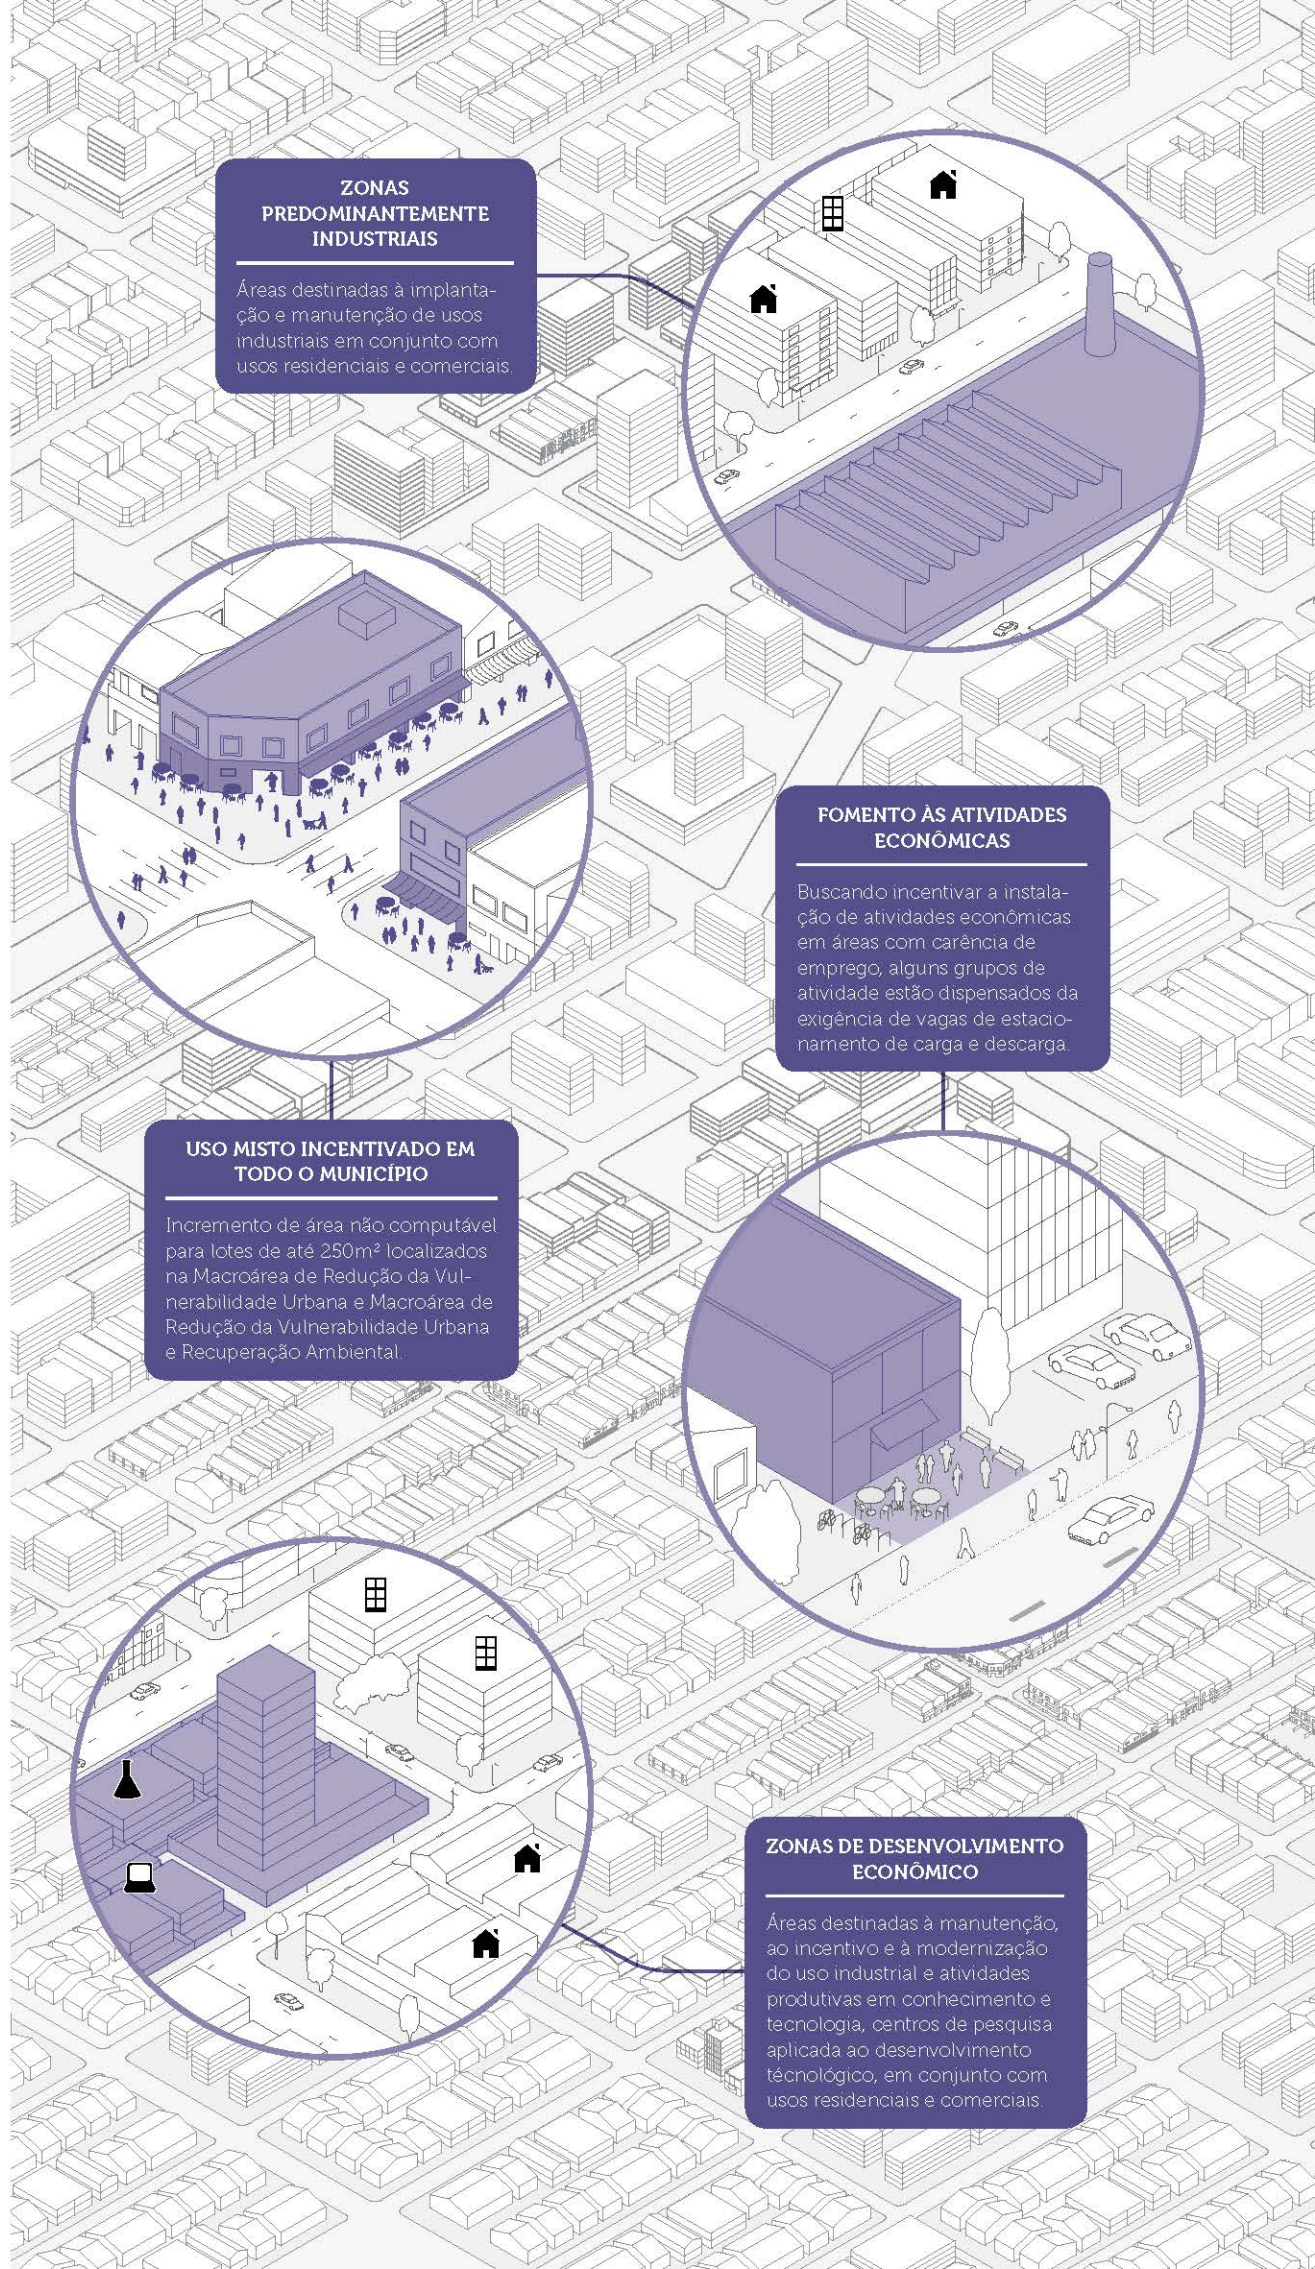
ZONAS PREDOMINANTEMENTE INDUSTRIAIS

Áreas destinadas à implantação e manutenção de usos industriais em conjunto com usos residenciais e comerciais.

FOMENTO ÀS ATIVIDADES ECONÔMICAS

Buscando incentivar a instalação de atividades econômicas em áreas com carência de emprego, alguns grupos de atividade estão dispensados da exigência de vagas de estacionamento de carga e descarga.

USO MISTO INCENTIVADO EM TODO O MUNICÍPIO

Incremento de área não computável para lotes de até 250m² localizados na Macroárea de Redução da Vulnerabilidade Urbana e Macroárea de Redução da Vulnerabilidade Urbana e Recuperação Ambiental.

ZONAS DE DESENVOLVIMENTO ECONÔMICO

Áreas destinadas à manutenção, ao incentivo e à modernização do uso industrial e atividades produtivas em conhecimento e tecnologia, centros de pesquisa aplicada ao desenvolvimento tecnológico, em conjunto com usos residenciais e comerciais.